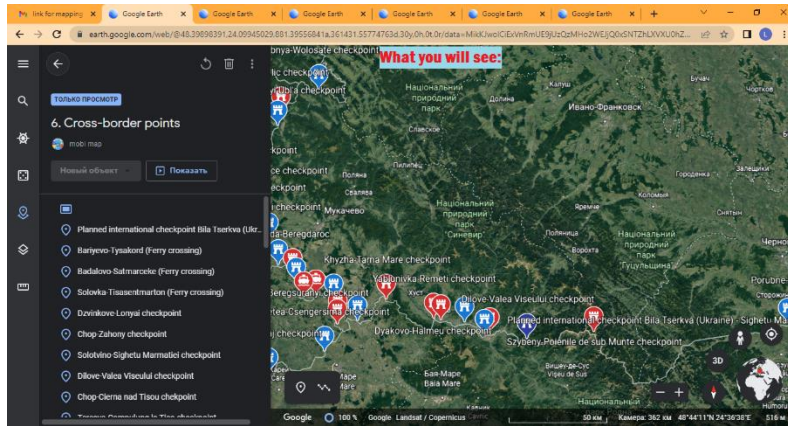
link for mapping | Google Earth | Google Earth | Google Earth | Google Earth | Google Earth | Google Earth

earth.google.com/web/@48.39898391,24.09945029,881.39556841a,261431.55774763d,30y,0h,0t,0r/data=MikKJwolCiExVnRmUE9jUzQzMHo2WEljQ0xSNTZhLXVXU0hZ...

ТОЛЬКО ПРОСМОТР

6. Cross-border points

mobi map

Новый объект

Показать

Planned international checkpoint Bila Tserkva (Ukr...

Bariyevo-Tysakord (Ferry crossing)

Badalovo-Satmarceke (Ferry crossing)

Solovka Tisasentmarton (Ferry crossing)

Dzvinkove-Lonyai checkpoint

Chop-Zahony checkpoint

Solotvino-Sighetu Marmatiei checkpoint

Dilove-Valea Viseului checkpoint

Chop-Cierna nad Tisou checkpoint

What you will see:

bnya-Wolosate checkpoint

checkpoint

Ubla checkpoint

Національний природний парк

Долина

Ивано-Франковск

Бучач

Чорткос

Славское

Поляна

Мукачево

ce checkpoint

checkpoint

Национальный природный парк Синевир

Коломыя

Городенка

Залещики

Снятин

Черн

Ворохта

Національний природний парк Гуцульщина

Khyzha-Tarna Mare checkpoint

Yablonivka-Remeti checkpoint

Dilove-Valea Viseului checkpoint

Planned international checkpoint Bila Tserkva (Ukraine) - Sighetu Ma

Dyakovo-Halmeu checkpoint

Szybeny-Poienile de sub Munte checkpoint

Porubne

Бая-Маре

Baia Mare

Вишеу-де-Сус

Viseu de Sus

3D

Google 100 % Google Landsat / Copernicus 50 км Камера: 362 км 48°44'11"N 24°36'38"E 516 м